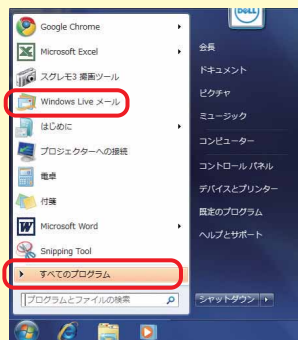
Google Chrome
Microsoft Excel
スグレモ3 描画ツール
Windows Live メール
はじめに
プロジェクターへの接続
電卓
付箋
Microsoft Word
Snipping Tool
すべてのプログラム
プログラムとファイルの検索

DELL
会長
ドキュメント
ピクチャ
ミュージック
コンピューター
コントロール パネル
デバイスとプリンター
既定のプログラム
ヘルプとサポート
シャットダウン